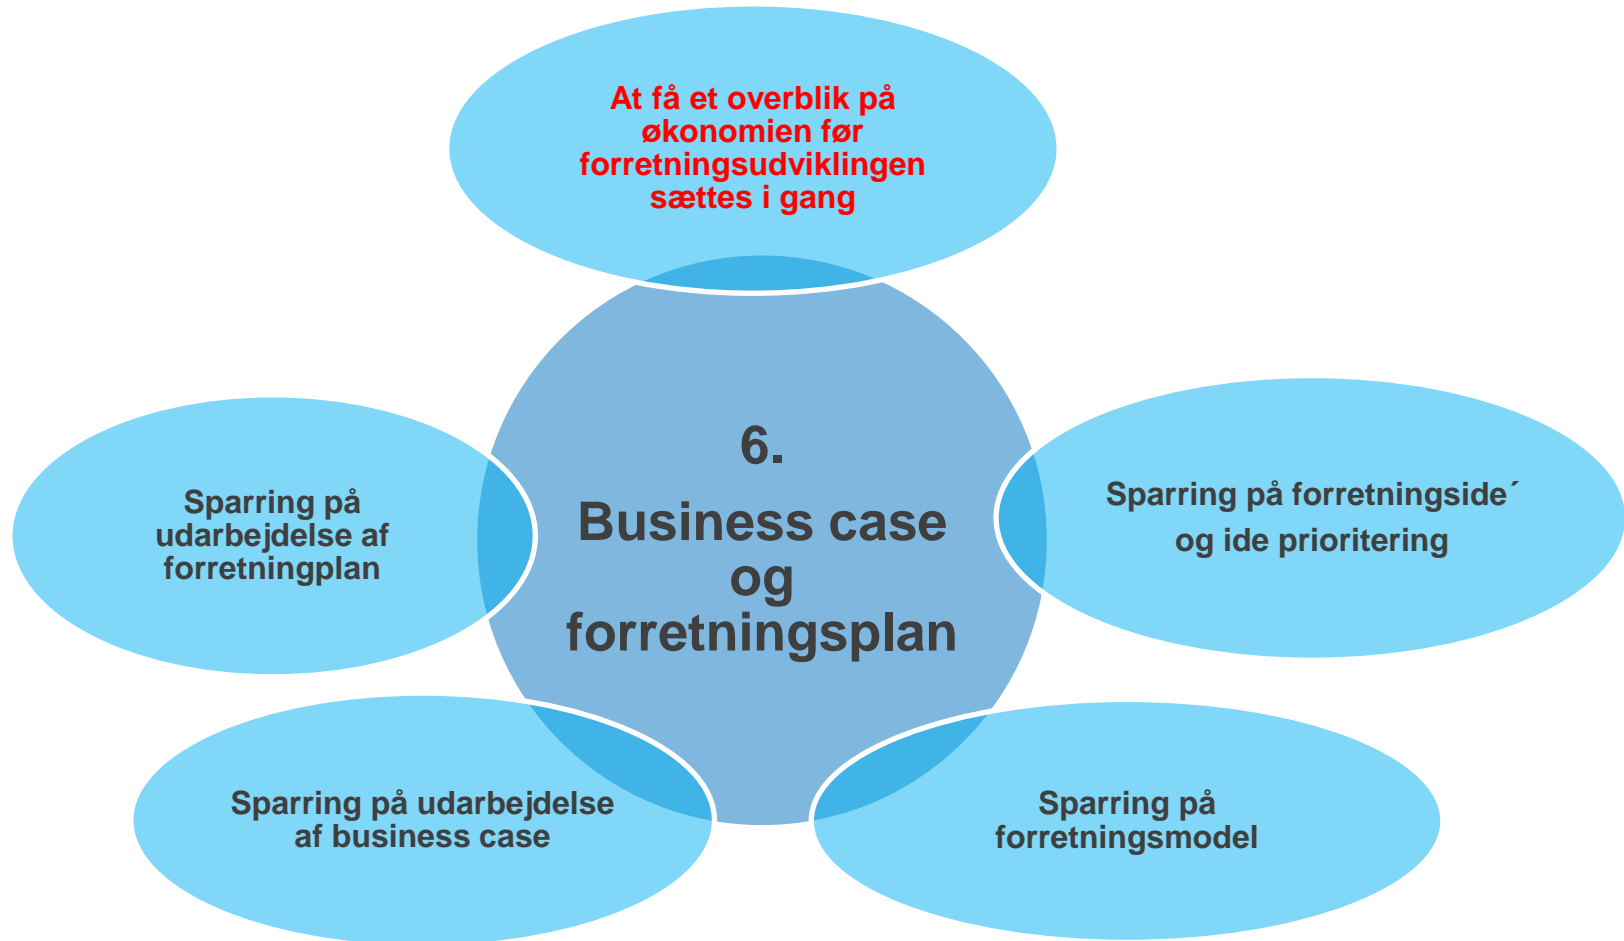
At få et overblik på økonomien før forretningsudviklingen sættes i gang

Sparring på udarbejdelse af forretningplan

6.

Business case og forretningsplan

Sparring på forretningside´ og ide prioritering

Sparring på udarbejdelse af business case

Sparring på forretningsmodel